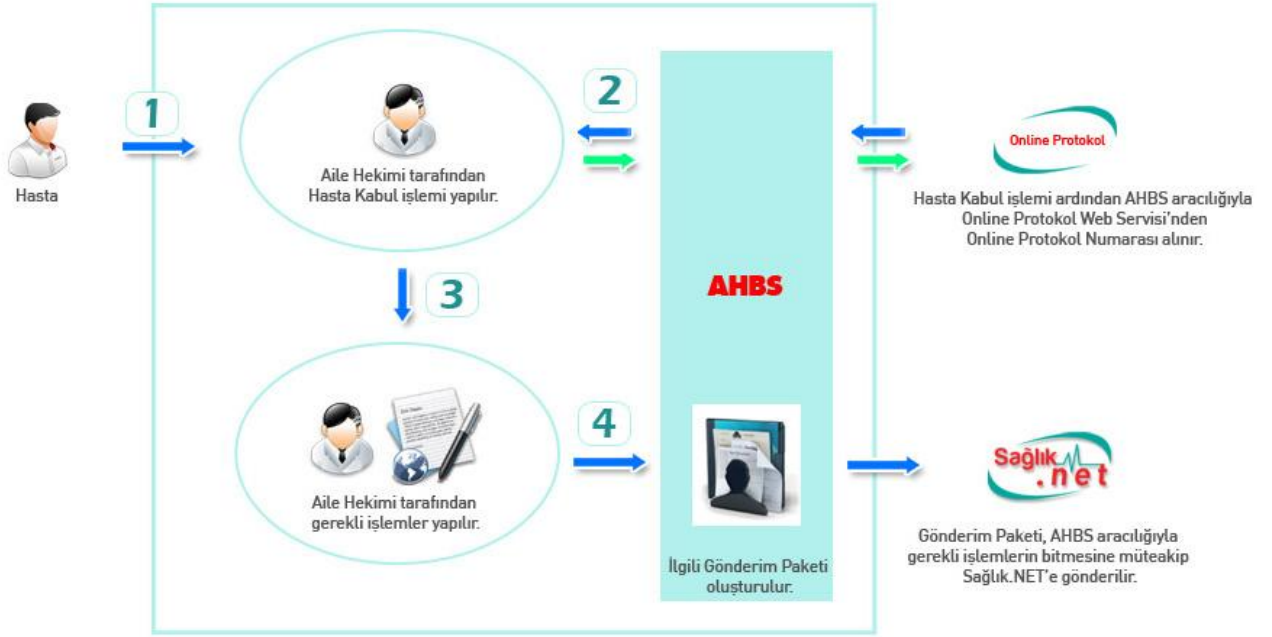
Hasta

1

Aile Hekimi tarafından Hasta Kabul işlemi yapılır.

2

3

Aile Hekimi tarafından gerekli işlemler yapılır.

4

AHBS

İlgili Gönderim Paketi oluşturulur.

Online Protokol

Hasta Kabul işlemi ardından AHBS aracılığıyla Online Protokol Web Servisi'nden Online Protokol Numarası alınır.

Sağlık.net

Gönderim Paketi, AHBS aracılığıyla gerekli işlemlerin bitmesine müteakip Sağlık.NET'e gönderilir.